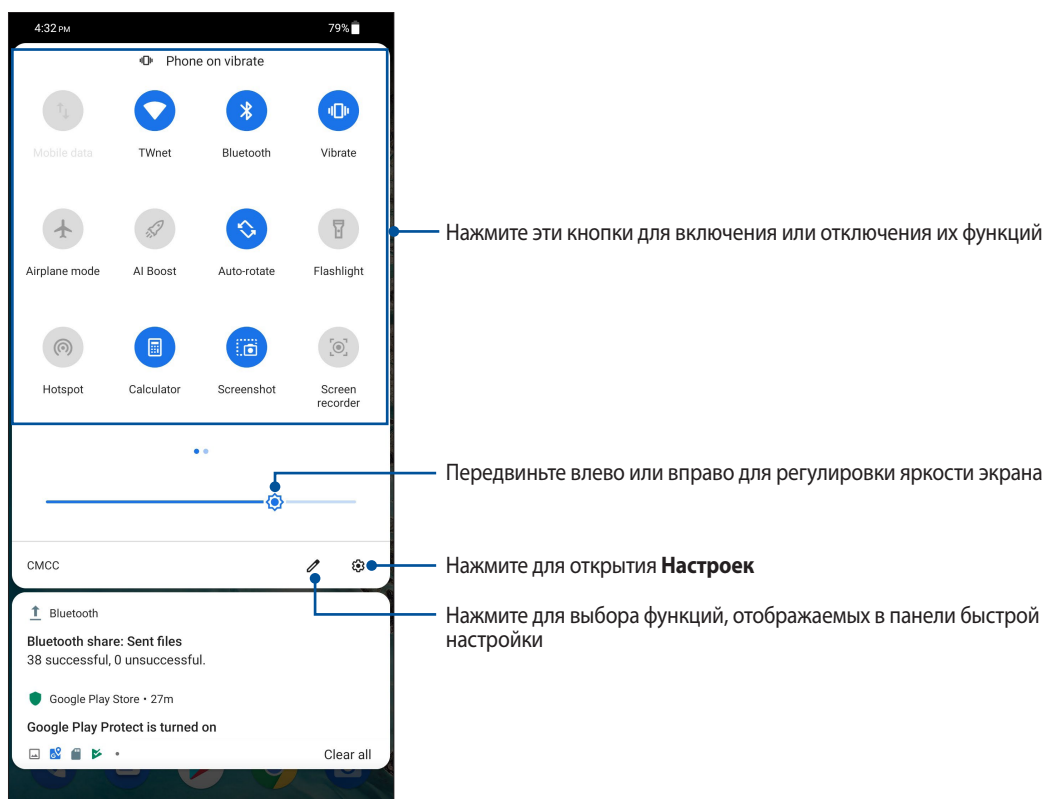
4:32 PM
79%

Phone on vibrate

Mobile data
TWnet
Bluetooth
Vibrate

Airplane mode
AI Boost
Auto-rotate
Flashlight

Hotspot
Calculator
Screenshot
Screen recorder

CMCC

Bluetooth
Bluetooth share: Sent files
38 successful, 0 unsuccessful.

Google Play Store • 27m
Google Play Protect is turned on

Clear all

Нажмите эти кнопки для включения или отключения их функций

Передвиньте влево или вправо для регулировки яркости экрана

Нажмите для открытия **Настроек**

Нажмите для выбора функций, отображаемых в панели быстрой настройки